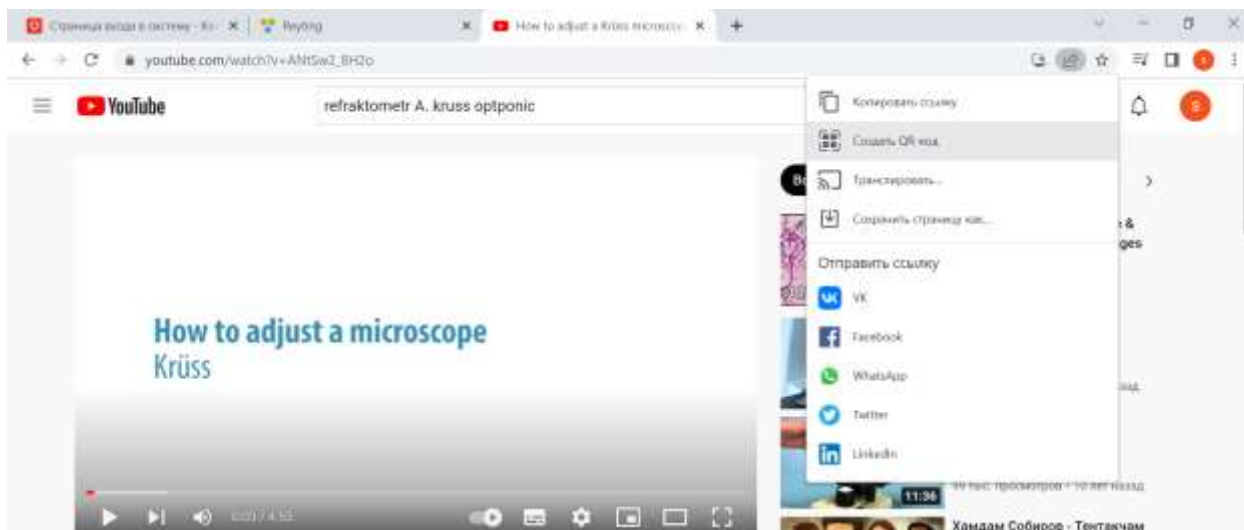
Страница входа в систему - Ко × | Reyting × | How to adjust a Krüss microsc ×

youtube.com/watch?v=ANtSw2_BH2o

YouTube

refraktometr A. kruss optponic

Копировать ссылку

Создать QR-код

Транслировать...

Сохранить страницу как...

Отправить ссылку

VK

Facebook

WhatsApp

Twitter

LinkedIn

How to adjust a microscope

Krüss

0:01 / 4:53

11:36

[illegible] тыс. просмотров • 10 лет назад

Хамдам Собиров - Тентакчам

&

ges